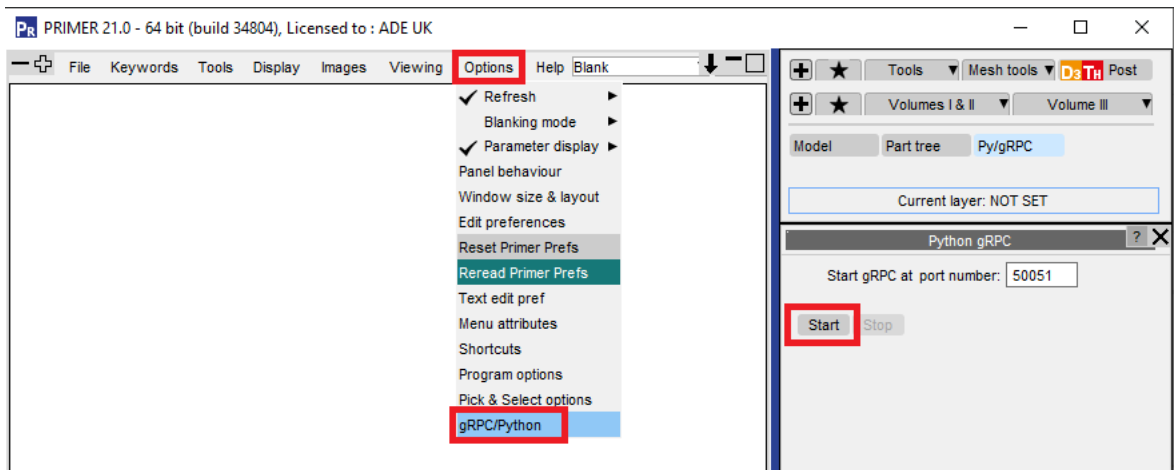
PR PRIMER 21.0 - 64 bit (build 34804), Licensed to : ADE UK

File Keywords Tools Display Images Viewing Options Help Blank

Refresh
Blanking mode
Parameter display
Panel behaviour
Window size & layout
Edit preferences
Reset Primer Prefs
Reread Primer Prefs
Text edit pref
Menu attributes
Shortcuts
Program options
Pick & Select options
gRPC/Python

Tools Mesh tools D3 TH Post
Volumes I & II Volume III
Model Part tree Py/gRPC
Current layer: NOT SET

Python gRPC ?
Start gRPC at port number: 50051
Start Stop